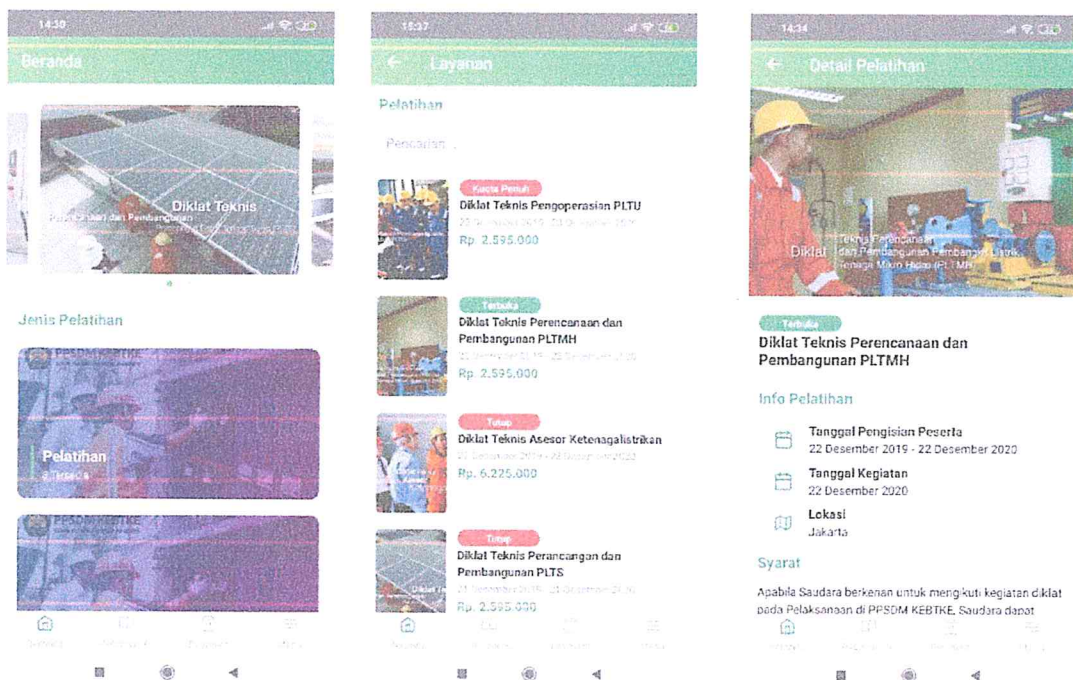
14:30

Beranda

Diklat Teknis
Perencanaan dan Pembangunan

Jenis Pelatihan

PPSDM KEBTKE

Pelatihan
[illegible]

PPSDM KEBTKE

15:37

Layanan

Pelatihan

Pencarian

Kuota Penuh
Diklat Teknis Pengoperasian PLTU
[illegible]
Rp. 2.595.000

Terbuka
Diklat Teknis Perencanaan dan Pembangunan PLTMH
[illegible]
Rp. 2.595.000

Tutup
Diklat Teknis Asesor Ketenagalistrikan
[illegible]
Rp. 6.225.000

Tutup
Diklat Teknis Perancangan dan Pembangunan PLTS
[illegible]
Rp. 2.595.000

14:34

Detail Pelatihan

Diklat Teknis Perencanaan dan Pembangunan Pembangkit Listrik Tenaga Mikro Hidro (PLTMH)

Terbuka
Diklat Teknis Perencanaan dan Pembangunan PLTMH

Info Pelatihan

Tanggal Pengisian Peserta
22 Desember 2019 - 22 Desember 2020

Tanggal Kegiatan
22 Desember 2020

Lokasi
Jakarta

Syarat

Apabila Saudara berkenan untuk mengikuti kegiatan diklat pada Pelaksanaan di PPSDM KEBTKE, Saudara dapat